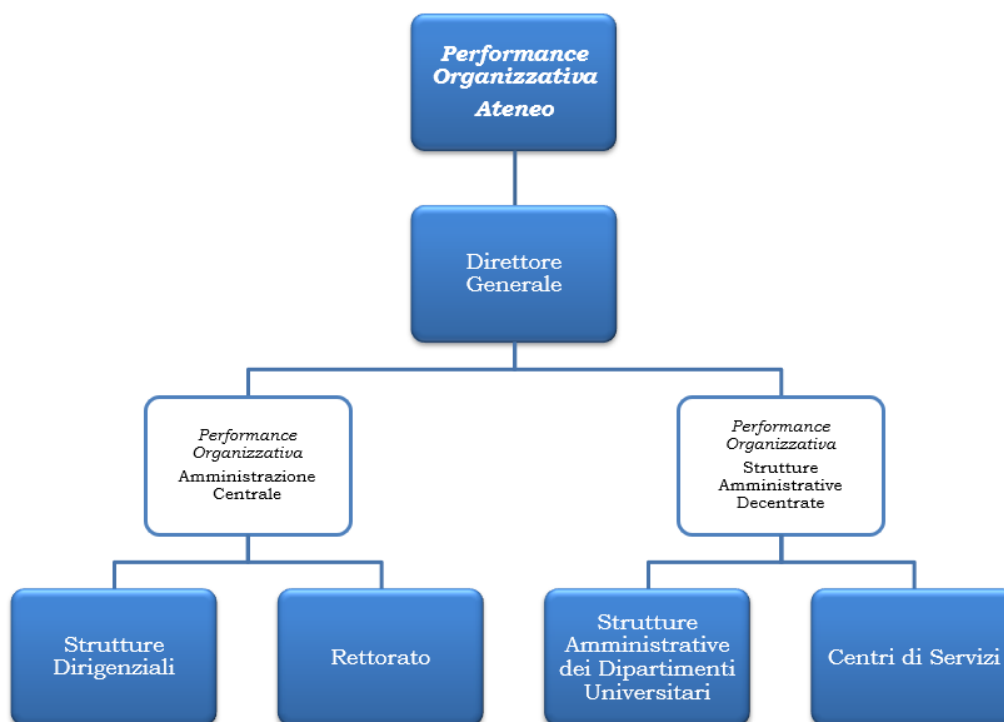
Performance Organizzativa Ateneo

Direttore Generale

Performance Organizzativa Amministrazione Centrale

Performance Organizzativa Strutture Amministrative Decentrate

Strutture Dirigenziali

Rettorato

Strutture Amministrative dei Dipartimenti Universitari

Centri di Servizi